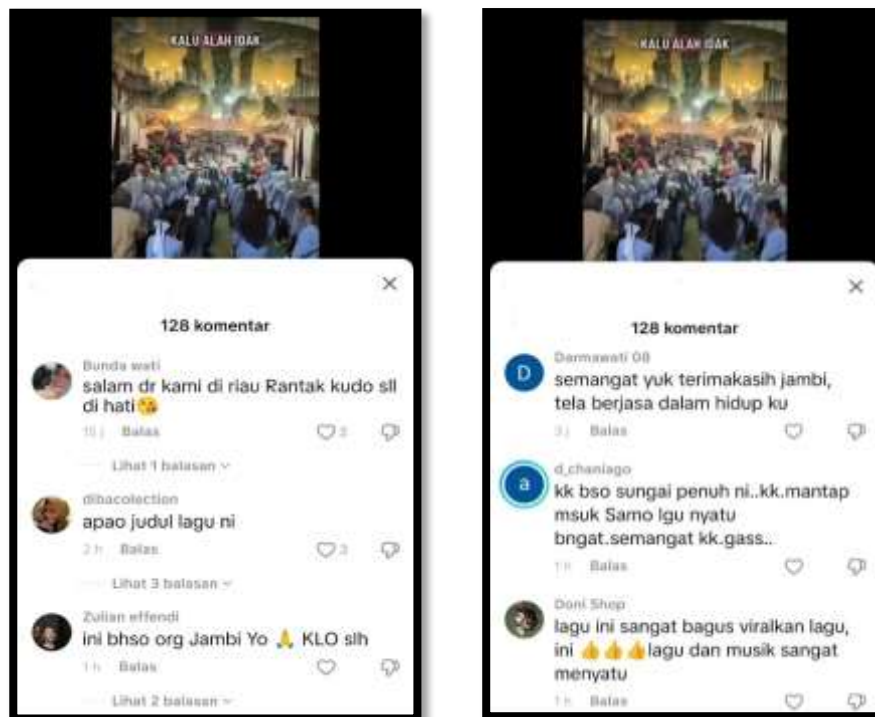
KALU ALAH IDAK

128 komentar

Bunda wati
salam dr kami di riau Rantak kudo sll di hati😘
10 j Balas 2

Lihat 1 balasan

dibacolection
apao judul lagu ni
2 h Balas 3

Lihat 3 balasan

Zulian effendi
ini bhso org Jambi Yo 🙏 KLO slh
1 h Balas

Lihat 2 balasan

KALU ALAH IDAK

128 komentar

Darmawati 08
semangat yuk terimakasih jambi, tela berjasa dalam hidup ku
3 j Balas

d_chaniago
kk bso sungai penuh ni..kk.mantap msuk Samo lgu nyatu bngat.semangat kk.gass..
1 h Balas

Doni Shop
lagu ini sangat bagus viralkan lagu, ini 👍👍👍lagu dan musik sangat menyatu
1 h Balas